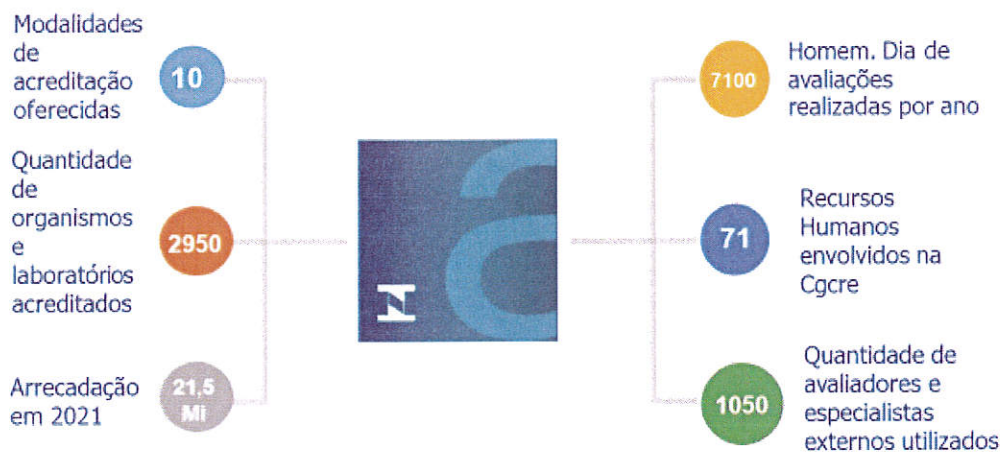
Modalidades de acreditação oferecidas
10

Quantidade de organismos e laboratórios acreditados
2950

Arrecadação em 2021
21,5 Mi

a

7100
Homem. Dia de avaliações realizadas por ano

71
Recursos Humanos envolvidos na Cgcre

1050
Quantidade de avaliadores e especialistas externos utilizados